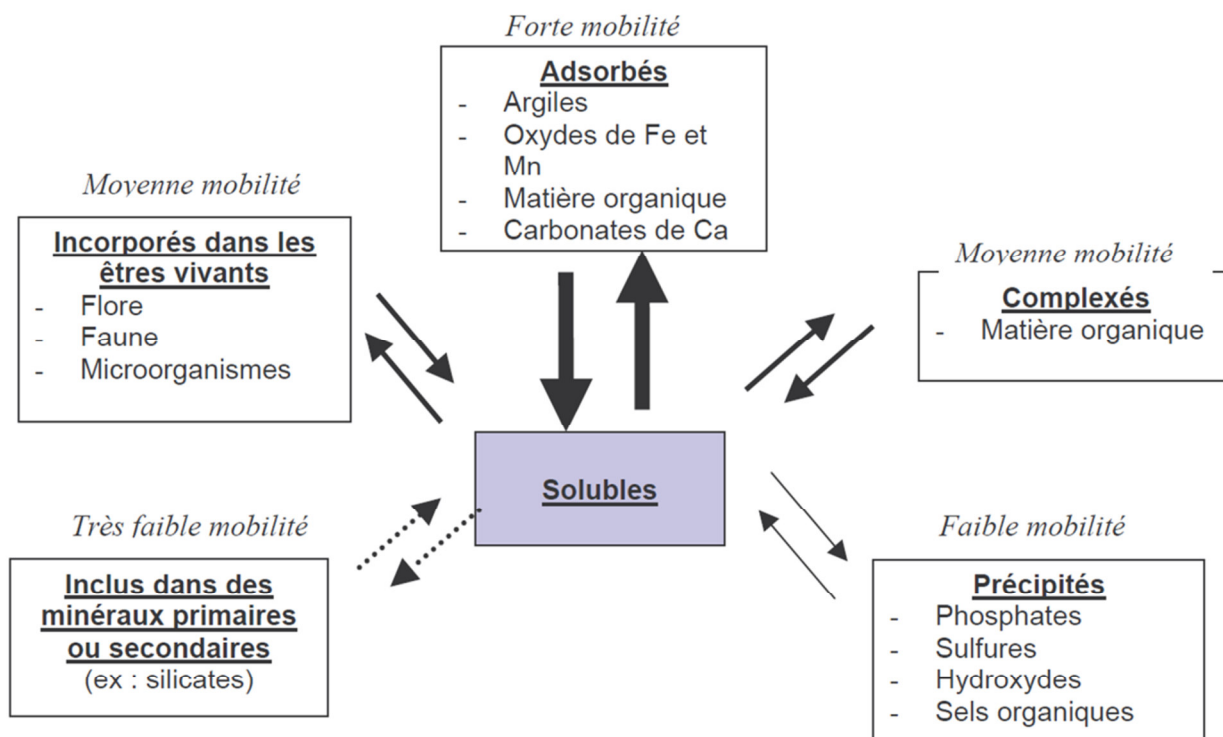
Forte mobilité

Adsorbés
- Argiles
- Oxydes de Fe et Mn
- Matière organique
- Carbonates de Ca

Moyenne mobilité

Incorporés dans les êtres vivants
- Flore
- Faune
- Microorganismes

Moyenne mobilité

Complexés
- Matière organique

Solubles

Très faible mobilité

Inclus dans des minéraux primaires ou secondaires
(ex : silicates)

Faible mobilité

Précipités
- Phosphates
- Sulfures
- Hydroxydes
- Sels organiques